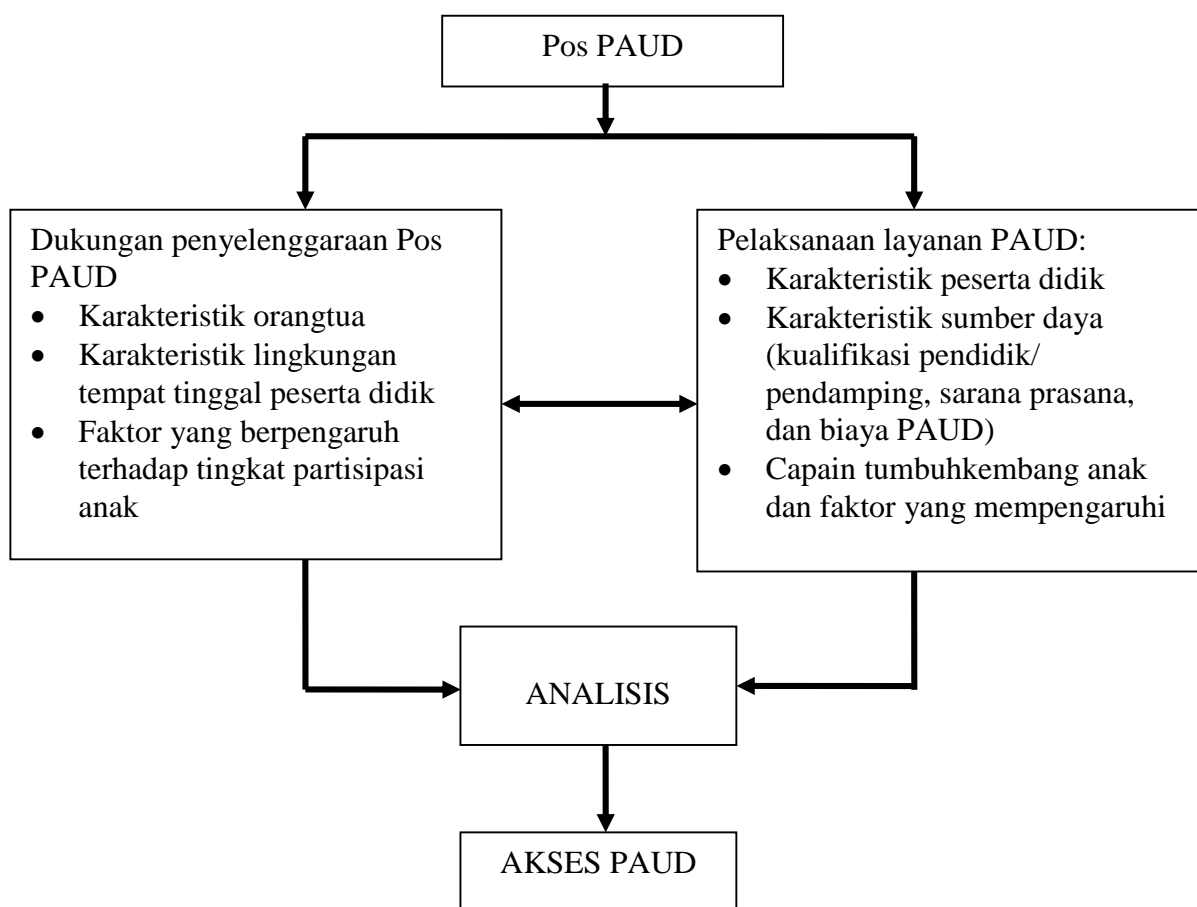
Pos PAUD

Dukungan penyelenggaraan Pos PAUD
- Karakteristik orangtua
- Karakteristik lingkungan tempat tinggal peserta didik
- Faktor yang berpengaruh terhadap tingkat partisipasi anak

Pelaksanaan layanan PAUD:
- Karakteristik peserta didik
- Karakteristik sumber daya (kualifikasi pendidik/ pendamping, sarana prasana, dan biaya PAUD)
- Capain tumbuhkembang anak dan faktor yang mempengaruhi

ANALISIS

AKSES PAUD